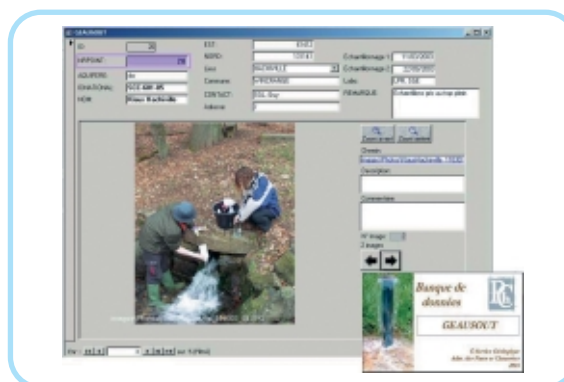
GEAUSOUT

ID
20

ID_POINT
20

AQUIFERE
lw

CODE_NATIONAL
0126 4M 45

NOM
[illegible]

EST
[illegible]

NORD
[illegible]

Lieu
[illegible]

Commune
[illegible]

CONTACT
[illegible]

Adresse

Echantillonnage 1
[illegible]

Echantillonnage 2
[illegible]

Labo
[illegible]

REMARQUE
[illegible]

Zoom avant

Zoom arrière

Chemin
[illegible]

Description

Commentaire

N° Image

2 images

Enr : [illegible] sur 1 (Filtré)

Banque de données

GEAUSOUT

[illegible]